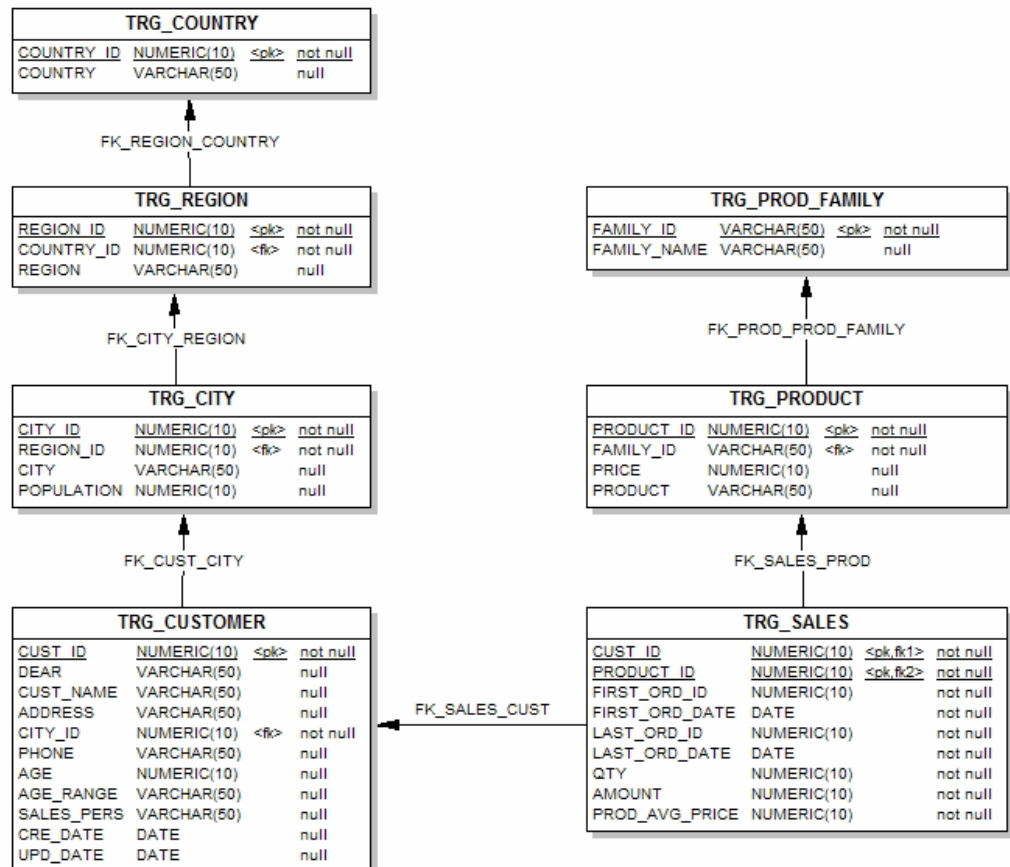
TRG_COUNTRY

| COUNTRY_ID | NUMERIC(10) | <pk> | not null |
|---|---|---|---|
| COUNTRY | VARCHAR(50) | | null |

FK_REGION_COUNTRY

TRG_REGION

| REGION_ID | NUMERIC(10) | <pk> | not null |
|---|---|---|---|
| COUNTRY_ID | NUMERIC(10) | <fk> | not null |
| REGION | VARCHAR(50) | | null |

FK_CITY_REGION

TRG_CITY

| CITY_ID | NUMERIC(10) | <pk> | not null |
|---|---|---|---|
| REGION_ID | NUMERIC(10) | <fk> | not null |
| CITY | VARCHAR(50) | | null |
| POPULATION | NUMERIC(10) | | null |

FK_CUST_CITY

TRG_CUSTOMER

| CUST_ID | NUMERIC(10) | <pk> | not null |
|---|---|---|---|
| DEAR | VARCHAR(50) | | null |
| CUST_NAME | VARCHAR(50) | | null |
| ADDRESS | VARCHAR(50) | | null |
| CITY_ID | NUMERIC(10) | <fk> | not null |
| PHONE | VARCHAR(50) | | null |
| AGE | NUMERIC(10) | | null |
| AGE_RANGE | VARCHAR(50) | | null |
| SALES_PERS | VARCHAR(50) | | null |
| CRE_DATE | DATE | | null |
| UPD_DATE | DATE | | null |

TRG_PROD_FAMILY

| FAMILY_ID | VARCHAR(50) | <pk> | not null |
|---|---|---|---|
| FAMILY_NAME | VARCHAR(50) | | null |

FK_PROD_PROD_FAMILY

TRG_PRODUCT

| PRODUCT_ID | NUMERIC(10) | <pk> | not null |
|---|---|---|---|
| FAMILY_ID | VARCHAR(50) | <fk> | not null |
| PRICE | NUMERIC(10) | | null |
| PRODUCT | VARCHAR(50) | | null |

FK_SALES_PROD

TRG_SALES

| CUST_ID | NUMERIC(10) | <pk,fk1> | not null |
|---|---|---|---|
| PRODUCT_ID | NUMERIC(10) | <pk,fk2> | not null |
| FIRST_ORD_ID | NUMERIC(10) | | not null |
| FIRST_ORD_DATE | DATE | | not null |
| LAST_ORD_ID | NUMERIC(10) | | not null |
| LAST_ORD_DATE | DATE | | not null |
| QTY | NUMERIC(10) | | not null |
| AMOUNT | NUMERIC(10) | | not null |
| PROD_AVG_PRICE | NUMERIC(10) | | not null |

FK_SALES_CUST